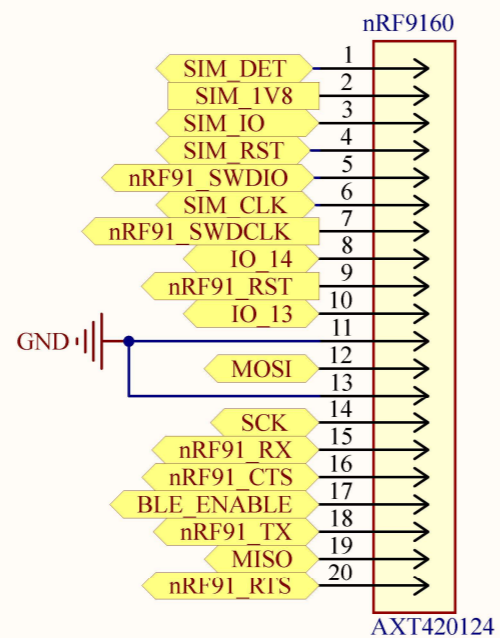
nRF9160

SIM_DET 1
SIM_1V8 2
SIM_IO 3
SIM_RST 4
nRF91_SWDIO 5
SIM_CLK 6
nRF91_SWDCLK 7
IO_14 8
nRF91_RST 9
IO_13 10
GND 11
MOSI 12
13
SCK 14
nRF91_RX 15
nRF91_CTS 16
BLE_ENABLE 17
nRF91_TX 18
MISO 19
nRF91_RTS 20

AXT420124